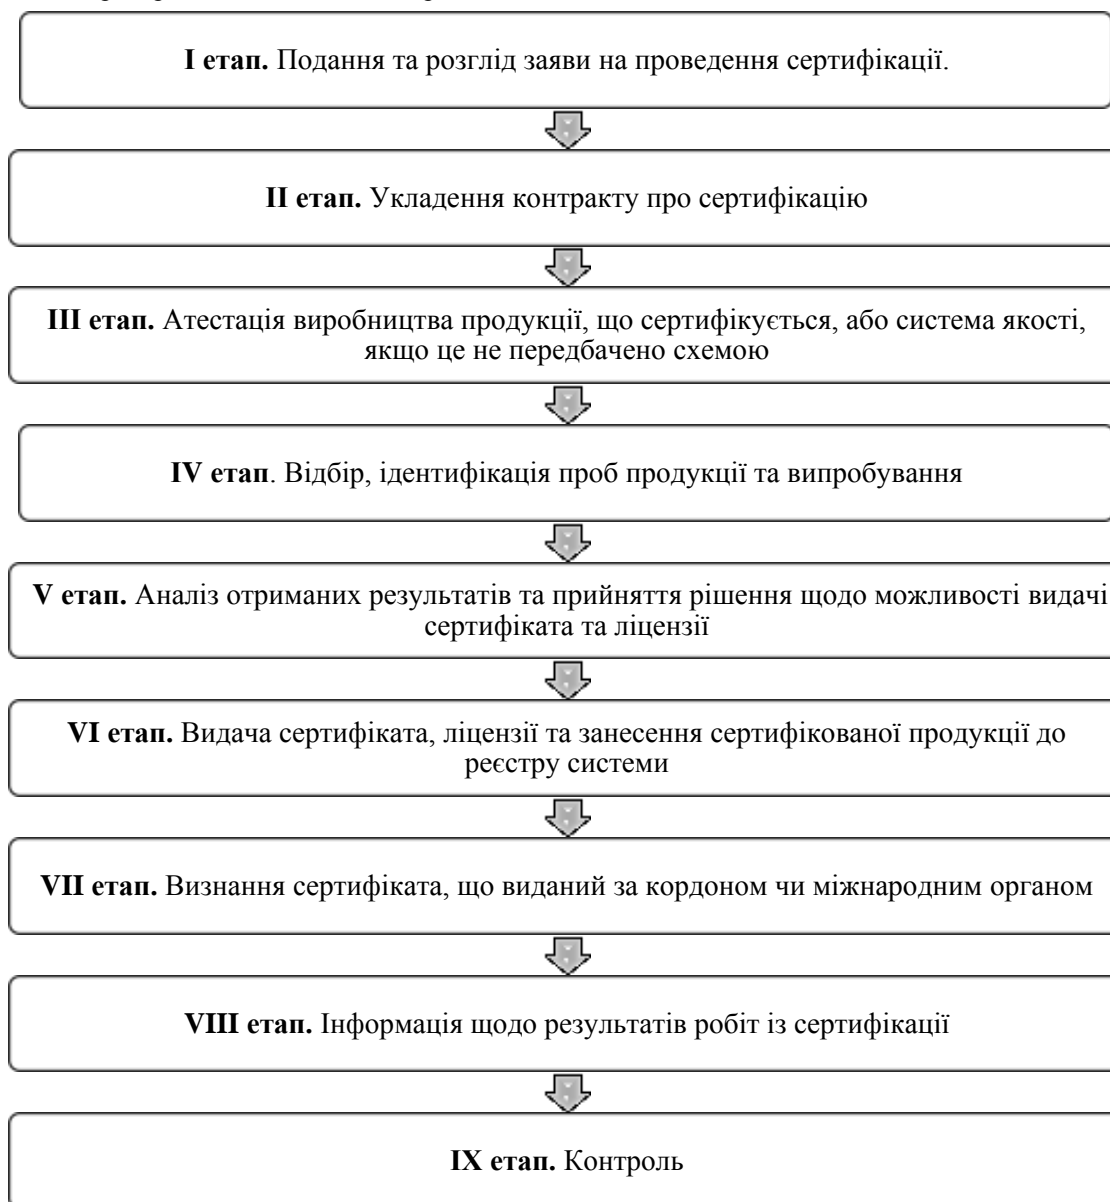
**I етап.** Подання та розгляд заяви на проведення сертифікації.

**II етап.** Укладення контракту про сертифікацію

**III етап.** Атестація виробництва продукції, що сертифікується, або система якості, якщо це не передбачено схемою

**IV етап**. Відбір, ідентифікація проб продукції та випробування

**V етап.** Аналіз отриманих результатів та прийняття рішення щодо можливості видачі сертифіката та ліцензії

**VI етап.** Видача сертифіката, ліцензії та занесення сертифікованої продукції до реєстру системи

**VII етап.** Визнання сертифіката, що виданий за кордоном чи міжнародним органом

**VIII етап.** Інформація щодо результатів робіт із сертифікації

**IX етап.** Контроль